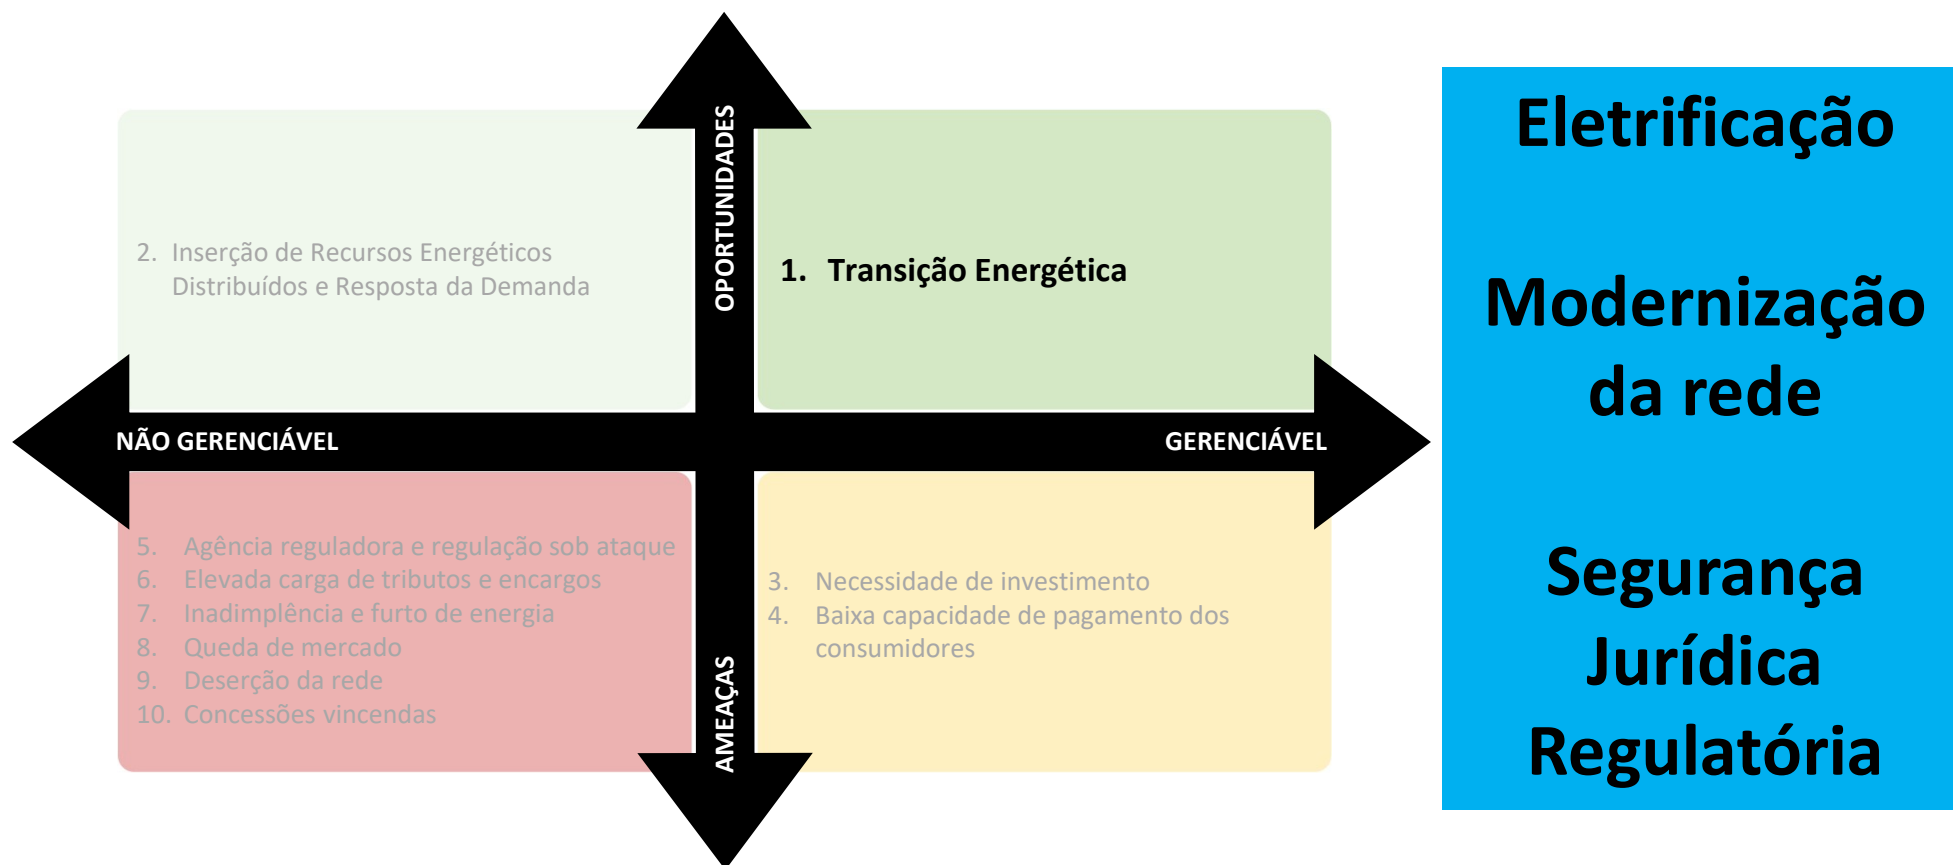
OPORTUNIDADES

2. Inserção de Recursos Energéticos Distribuídos e Resposta da Demanda

1. Transição Energética

NÃO GERENCIÁVEL

GERENCIÁVEL

5. Agência reguladora e regulação sob ataque
6. Elevada carga de tributos e encargos
7. Inadimplência e furto de energia
8. Queda de mercado
9. Deserção da rede
10. Concessões vincendas

3. Necessidade de investimento
4. Baixa capacidade de pagamento dos consumidores

AMEAÇAS

Eletrificação

Modernização da rede

Segurança Jurídica Regulatória